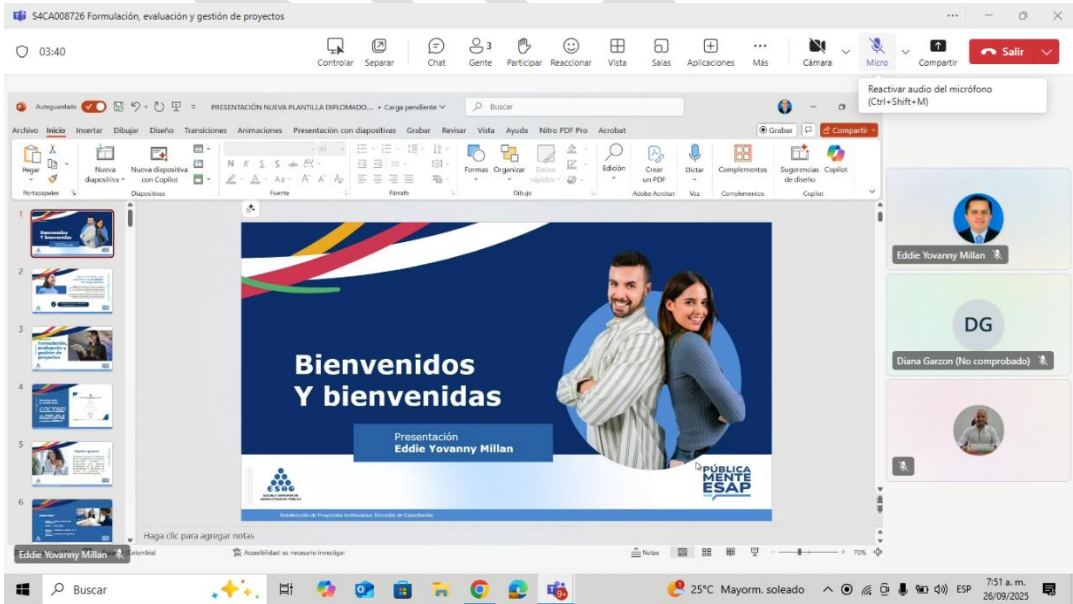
S4CA008726 Formulación, evaluación y gestión de proyectos

03:40

Controlar Separar Chat Gente 3 Participar Reaccionar Vista Salas Aplicaciones Más Cámara Micro Compartir Salir

Reactivar audio del micrófono (Ctrl+Shift+M)

Autoguardado PRESENTACIÓN NUEVA PLANTILLA DIPLOMADO... • Carga pendiente Buscar

Archivo Inicio Insertar Dibujar Diseño Transiciones Animaciones Presentación con diapositivas Grabar Revisar Vista Ayuda Nitro PDF Pro Acrobat Grabar Compartir

Pegar Portapapeles Nueva diapositiva Nueva diapositiva con Copilot Diapositivas Fuente Párrafo Formas Organizar Estilos rápidos Dibujo Edición Crear un PDF Adobe Acrobat Dictar Voz Complementos Complementos Sugerencias de diseño Copilot Copilot

Bienvenidos
Y bienvenidas

Presentación
Eddie Yovanny Millan

PÚBLICA MENTE ESAP

ESCUELA SUPERIOR DE ADMINISTRACIÓN PÚBLICA

Subdirección de Proyección Institucional, Dirección de Capacitación

Haga clic para agregar notas

Eddie Yovanny Millan

Colombia) Accesibilidad: es necesario investigar Notas 70%

Eddie Yovanny Millan

DG
Diana Garzon (No comprobado)

Buscar 25°C Mayorm. soleado ESP 7:51 a. m. 26/09/2025